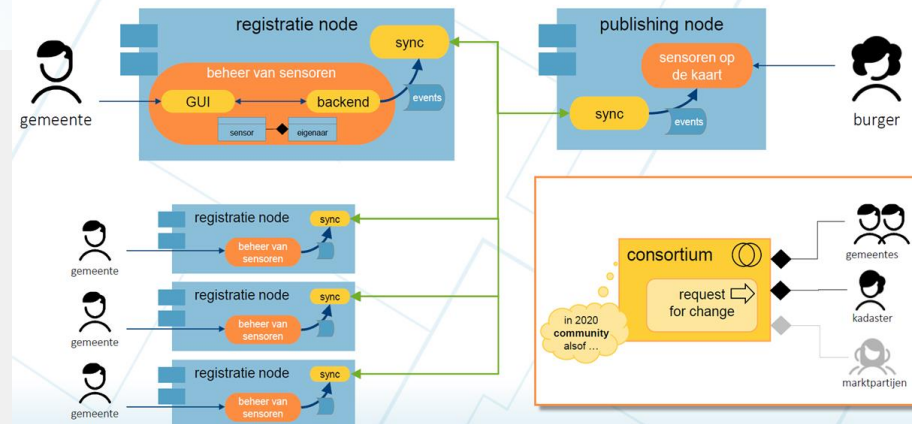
registratie node

sync

beheer van sensoren

GUI

backend

events

sensor

eigenaar

gemeente

publishing node

sensoren op de kaart

sync

events

burger

registratie node

sync

beheer van sensoren

gemeente

registratie node

sync

beheer van sensoren

gemeente

registratie node

sync

beheer van sensoren

gemeente

consortium

request for change

in 2020 community alsof ...

gemeentes

kadaster

marktpartijen